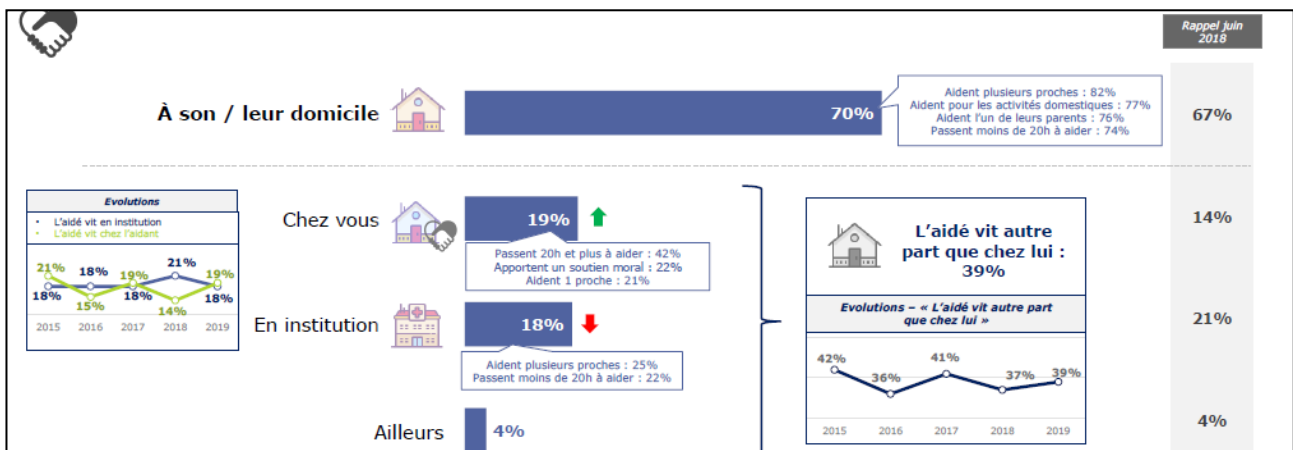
Rappel juin 2018

À son / leur domicile

70%

Aident plusieurs proches : 82%
Aident pour les activités domestiques : 77%
Aident l'un de leurs parents : 76%
Passent moins de 20h à aider : 74%

67%

Evolutions
• L'aidé vit en institution
• L'aidé vit chez l'aidant

21% 18% 19% 21% 19%
18% 15% 18% 14% 18%

2015 2016 2017 2018 2019

Chez vous

19%

Passent 20h et plus à aider : 42%
Apportent un soutien moral : 22%
Aident 1 proche : 21%

14%

En institution

18%

Aident plusieurs proches : 25%
Passent moins de 20h à aider : 22%

21%

Ailleurs

4%

4%

L'aidé vit autre part que chez lui : 39%

Evolutions – « L'aidé vit autre part que chez lui »

42% 36% 41% 37% 39%

2015 2016 2017 2018 2019